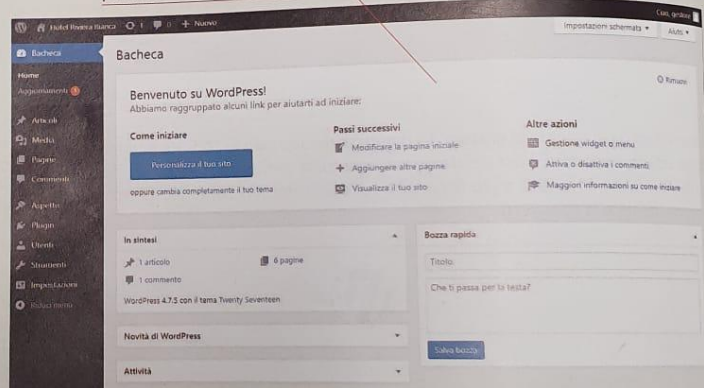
Hotel Riviera Bianca 0 1 + Nuovo
Ciao, gestore
Impostazioni schermata ▾ Aiuto ▾

Bacheca
Home
Aggiornamenti 1
Articoli
Media
Pagine
Commenti
Aspetto
Plugin
Utenti
Strumenti
Impostazioni
Riduci menu

Bacheca

Rimuovi

Benvenuto su WordPress!
Abbiamo raggruppato alcuni link per aiutarti ad iniziare:

Come iniziare
Personalizza il tuo sito
oppure cambia completamente il tuo tema

Passi successivi
Modificare la pagina iniziale
Aggiungere altre pagine
Visualizza il tuo sito

Altre azioni
Gestione widget o menu
Attiva o disattiva i commenti
Maggiori informazioni su come iniziare

In sintesi
1 articolo
6 pagine
1 commento
WordPress 4.7.5 con il tema Twenty Seventeen

Novità di WordPress

Attività

Bozza rapida
Titolo
Che ti passa per la testa?
Salva bozza